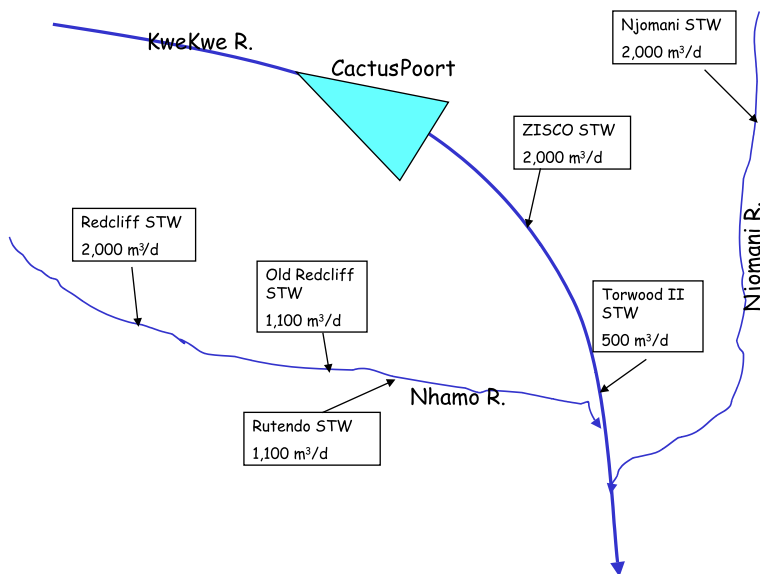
KweKwe R.

CactusPoort

Njomani STW
2,000 m$^3$/d

ZISCO STW
2,000 m$^3$/d

Njomani R.

Redcliff STW
2,000 m$^3$/d

Old Redcliff STW
1,100 m$^3$/d

Torwood II STW
500 m$^3$/d

Nhamo R.

Rutendo STW
1,100 m$^3$/d